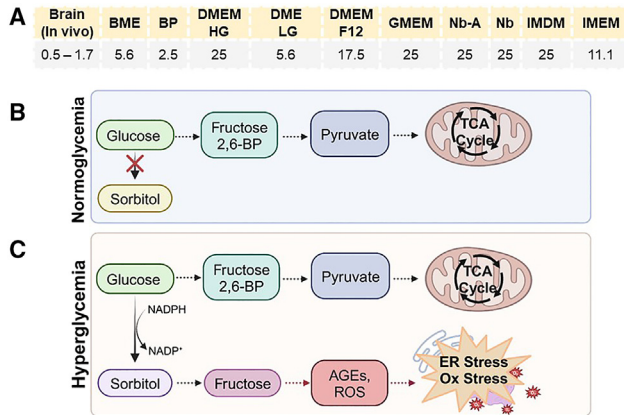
A

| Brain (In vivo) | BME | BP | DMEM HG | DME LG | DMEM F12 | GMEM | Nb-A | Nb | IMDM | IMEM |
|---|---|---|---|---|---|---|---|---|---|---|
| 0.5 – 1.7 | 5.6 | 2.5 | 25 | 5.6 | 17.5 | 25 | 25 | 25 | 25 | 11.1 |

B

Normoglycemia

Glucose

Fructose 2,6-BP

Pyruvate

TCA Cycle

Sorbitol

C

Hyperglycemia

Glucose

Fructose 2,6-BP

Pyruvate

TCA Cycle

NADPH

NADP⁺

Sorbitol

Fructose

AGEs, ROS

ER Stress Ox Stress